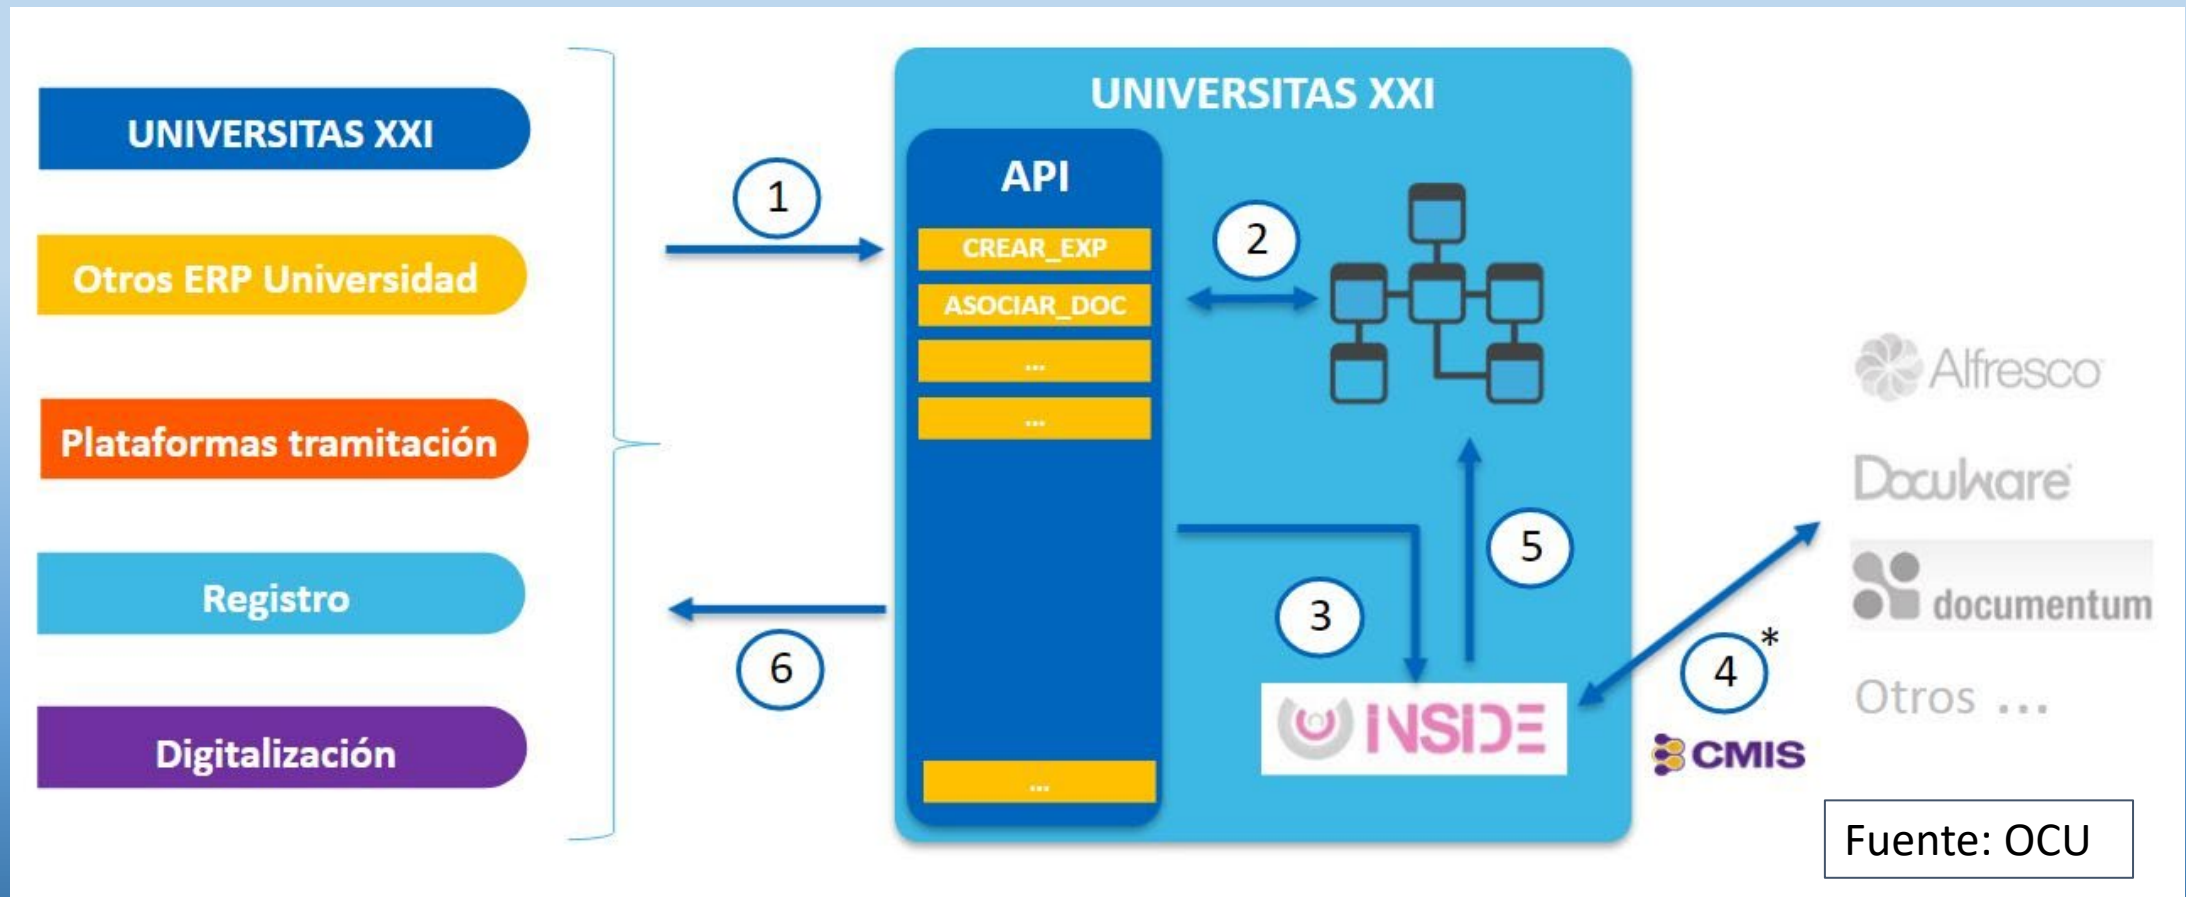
UNIVERSITAS XXI

Otros ERP Universidad

Plataformas tramitación

Registro

Digitalización

1

6

UNIVERSITAS XXI

API

CREAR_EXP

ASOCIAR_DOC

...

...

...

2

3

5

INSIDE

4*

CMIS

Alfresco

DocuWare

documentum

Otros ...

Fuente: OCU